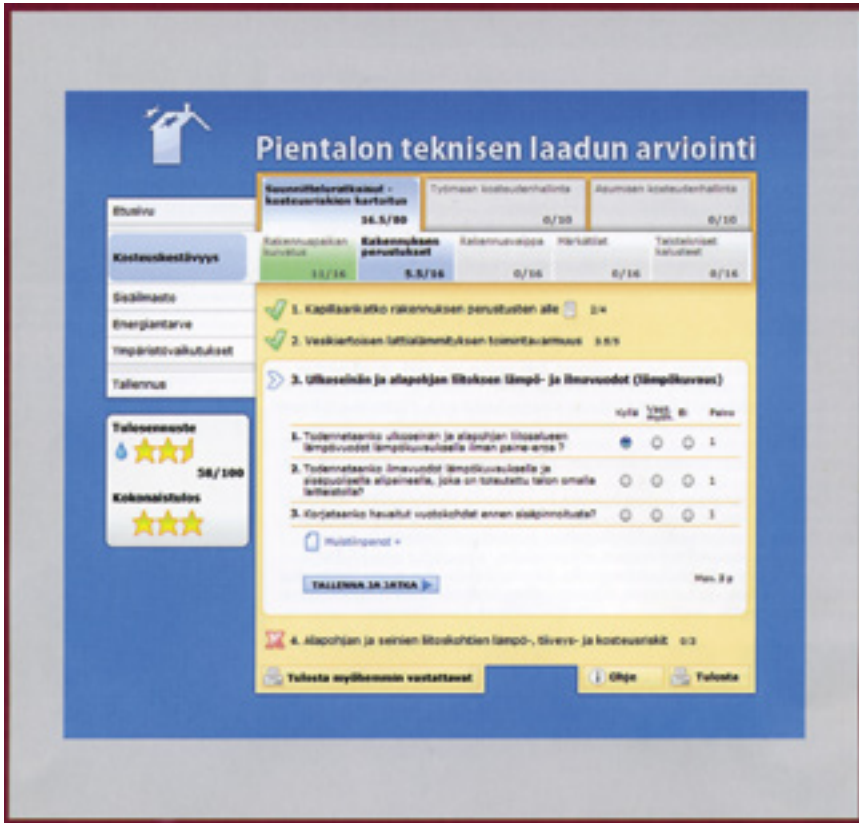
Pientalon teknisen laadun arviointi

Suunnitteluratkaisut - kosteusriskien kartoitus 16.5/80

Työmaan kosteudenhallinta 0/10

Asumisen kosteudenhallinta 0/10

Etusivu

Kosteuskestävyys

Sisäilmasto

Energiantarve

Ympäristövaikutukset

Tallennus

Rakennuspaikan kuvaus 11/16

Rakennuksen perustukset 5.5/16

Rakennusvaippa 0/16

Märkätilat 0/16

Talotekniset kalusteet 0/16

1. Kapillaarikatko rakennuksen perustusten alle 2/4

2. Vesikiertoisen lattialämmityksen toimintavarmuus 3.5/3

3. Ulkoseinän ja alapohjan liitoksen lämpö- ja ilmavuodot (lämpökuvaus)

Kyllä | Vast. myöh. | Ei | Paino

1. Todennetaanko ulkoseinän ja alapohjan liitosalueen lämpövuodot lämpökuvauksella ilman paine-eroa? 1

2. Todennetaanko ilmavuodot lämpökuvauksella ja alipaineella, joka on toteutettu talon omalla ilmanvaihdolla? 1

3. Korjataanko havaitut vuotokohdat ennen sisäpinnoitusta? 1

Muistiinpanot +

TALLENNA JA JATKA

Max. 3 p

4. Alapohjan ja seinien liitoskohtien lämpö-, tiiveys- ja kosteusriskit 0/3

Tulosta myöhemmin vastattavat

Ohje

Tulosta

Tulosennuste

58/100

Kokonaistulos